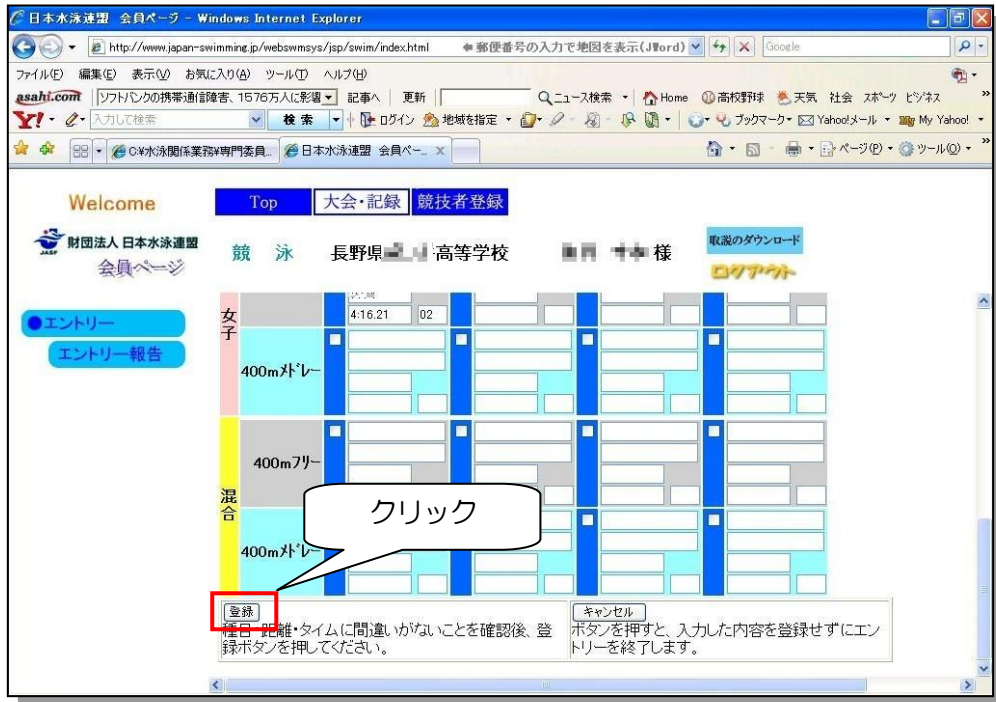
日本水泳連盟 会員ページ - Windows Internet Explorer

http://www.japan-swimming.jp/webswmsys/jsp/swim/index.html

← 郵便番号の入力で地図を表示(JWord)

Google

ファイル(F) 編集(E) 表示(V) お気に入り(A) ツール(T) ヘルプ(H)

asahi.com ソフトバンクの携帯通信障害、1576万人に影響 記事へ 更新 ニュース検索 Home 高校野球 天気 社会 スポーツ ビジネス

Y! 入力して検索 検索 ログイン 地域を指定 ブックマーク Yahoo!メール My Yahoo!

C:¥水泳関係業務¥専門委員... 日本水泳連盟 会員ペー...

ページ(P) ツール(O)

Welcome

財団法人 日本水泳連盟 JASF

会員ページ

Top 大会・記録 競技者登録

競 泳 長野県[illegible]高等学校 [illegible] 様

取説のダウンロード

ログアウト

●エントリー

エントリー報告

女子

4:16.21 02

400mメドレー

混合

400mフリー

400mメドレー

クリック

登録

種目・距離・タイムに間違いがないことを確認後、登録ボタンを押してください。

キャンセル

ボタンを押すと、入力した内容を登録せずにエントリーを終了します。